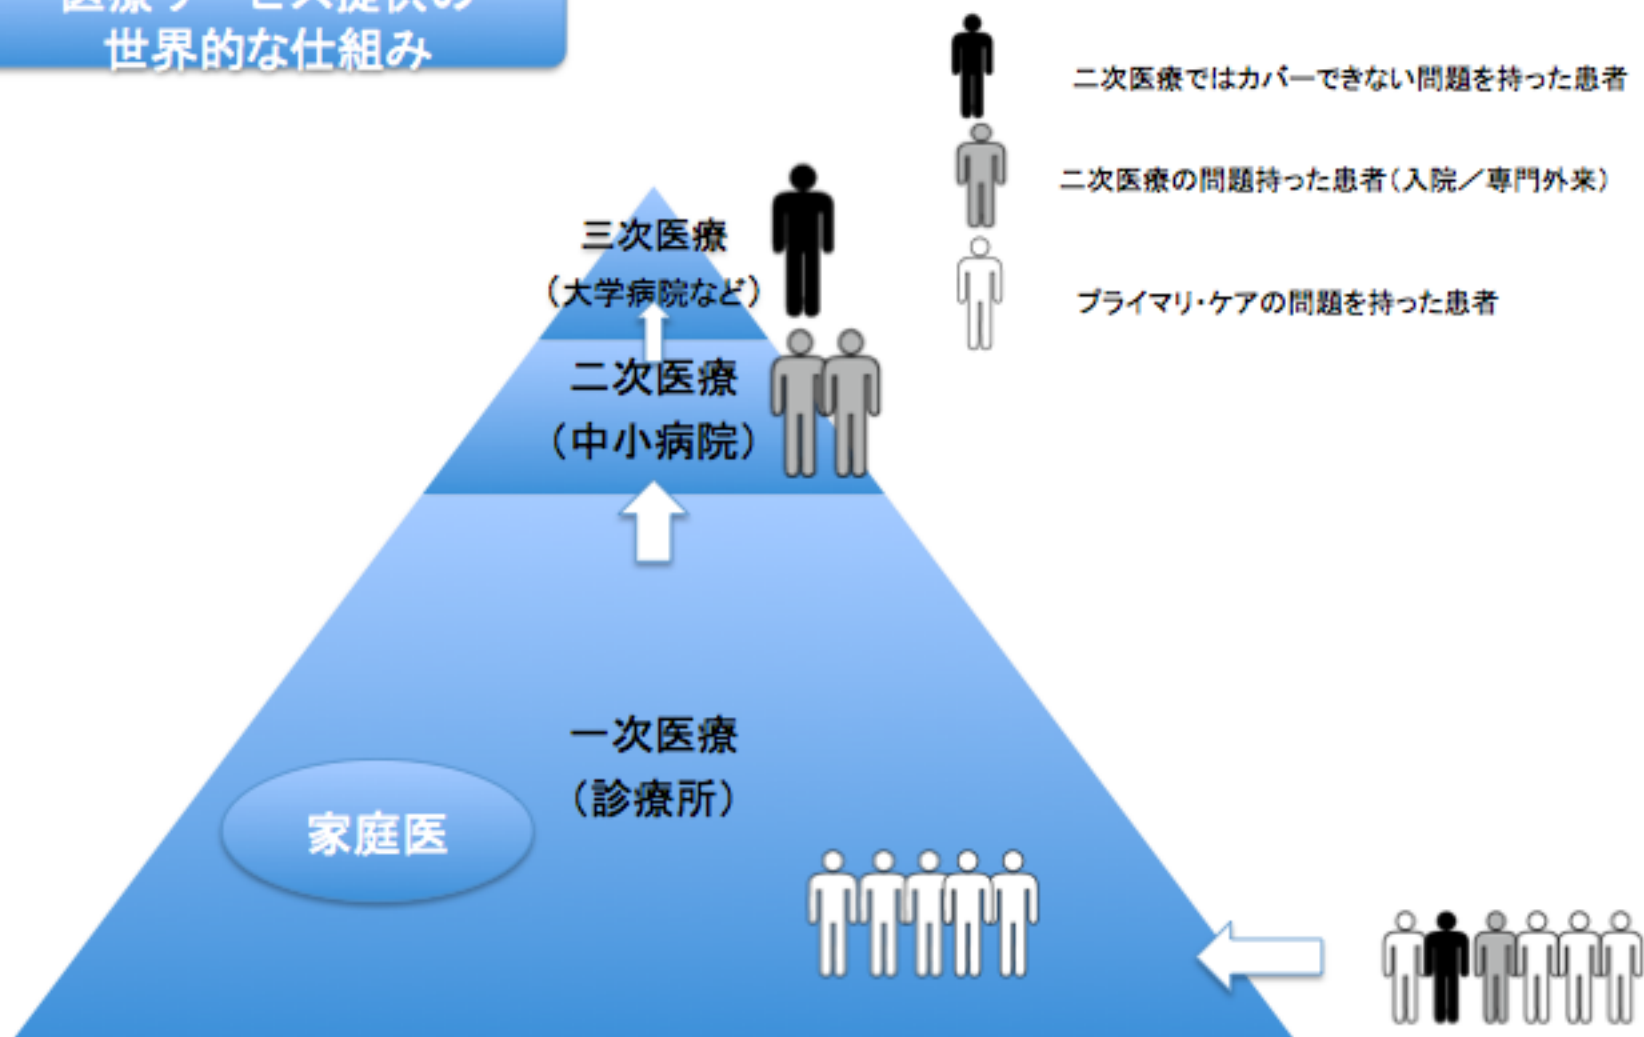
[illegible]
世界的な仕組み

二次医療ではカバーできない問題を持った患者

二次医療の問題持った患者（入院／専門外来）

プライマリ・ケアの問題を持った患者

三次医療
（大学病院など）

二次医療
（中小病院）

一次医療
（診療所）

家庭医